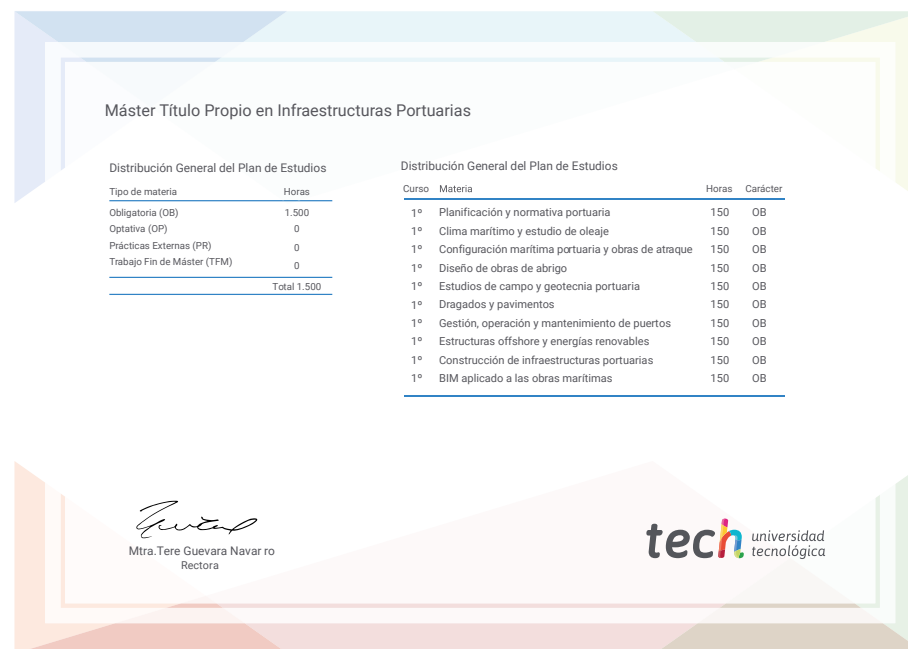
Máster Título Propio en Infraestructuras Portuarias

Distribución General del Plan de Estudios

| Tipo de materia | Horas |
|---|---|
| Obligatoria (OB) | 1.500 |
| Optativa (OP) | 0 |
| Prácticas Externas (PR) | 0 |
| Trabajo Fin de Máster (TFM) | 0 |
| | Total 1.500 |

Distribución General del Plan de Estudios

| Curso | Materia | Horas | Carácter |
|---|---|---|---|
| 1º | Planificación y normativa portuaria | 150 | OB |
| 1º | Clima marítimo y estudio de oleaje | 150 | OB |
| 1º | Configuración marítima portuaria y obras de atraque | 150 | OB |
| 1º | Diseño de obras de abrigo | 150 | OB |
| 1º | Estudios de campo y geotecnia portuaria | 150 | OB |
| 1º | Dragados y pavimentos | 150 | OB |
| 1º | Gestión, operación y mantenimiento de puertos | 150 | OB |
| 1º | Estructuras offshore y energías renovables | 150 | OB |
| 1º | Construcción de infraestructuras portuarias | 150 | OB |
| 1º | BIM aplicado a las obras marítimas | 150 | OB |

Mtra.Tere Guevara Navar ro
Rectora

tech universidad tecnológica